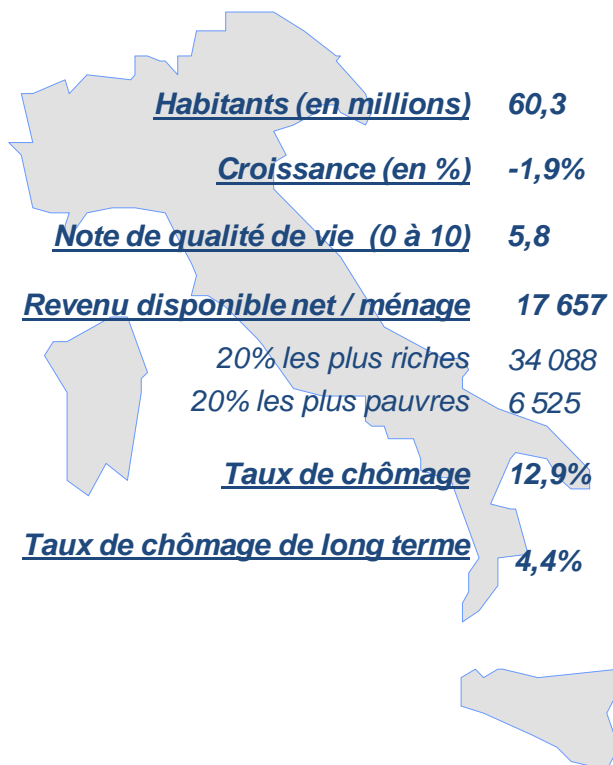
Habitants (en millions) 60,3

Croissance (en %) -1,9%

Note de qualité de vie (0 à 10) 5,8

Revenu disponible net / ménage 17 657

20% les plus riches 34 088

20% les plus pauvres 6 525

Taux de chômage 12,9%

Taux de chômage de long terme 4,4%